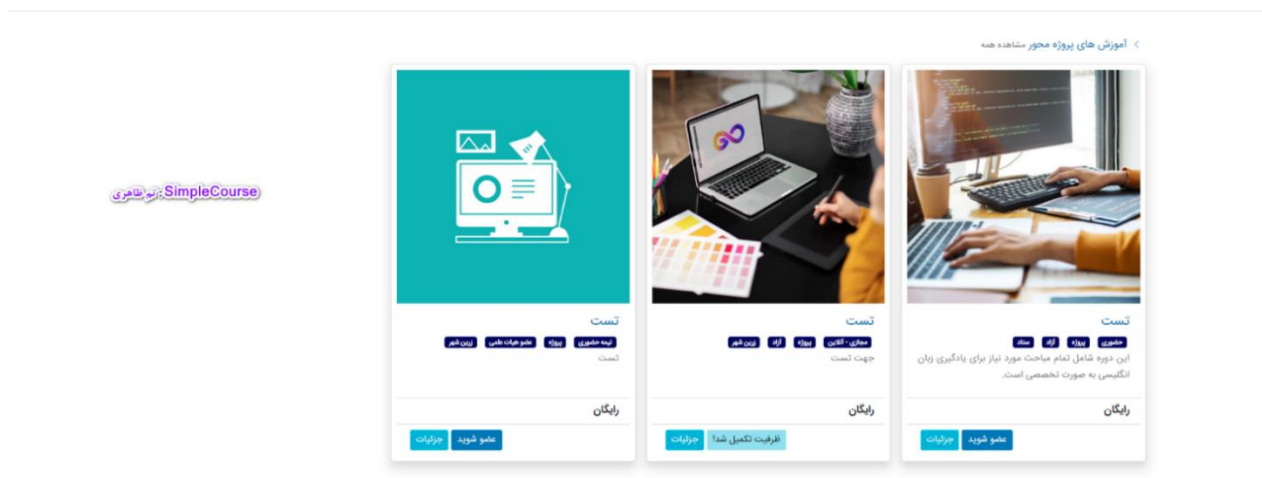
آموزش های پروژه محور مشاهده همه

SimpleCourse :نام ظاهری

تست
حضوری پروژه آزاد ستاد
این دوره شامل تمام مباحث مورد نیاز برای یادگیری زبان انگلیسی به صورت تخصصی است.
رایگان
عضو شوید جزئیات

تست
مجازی - آنلاین پروژه آزاد زرین شهر
جهت تست
رایگان
ظرفیت تکمیل شد! جزئیات

تست
نیمه حضوری پروژه عضو هیات علمی زرین شهر
تست
رایگان
عضو شوید جزئیات